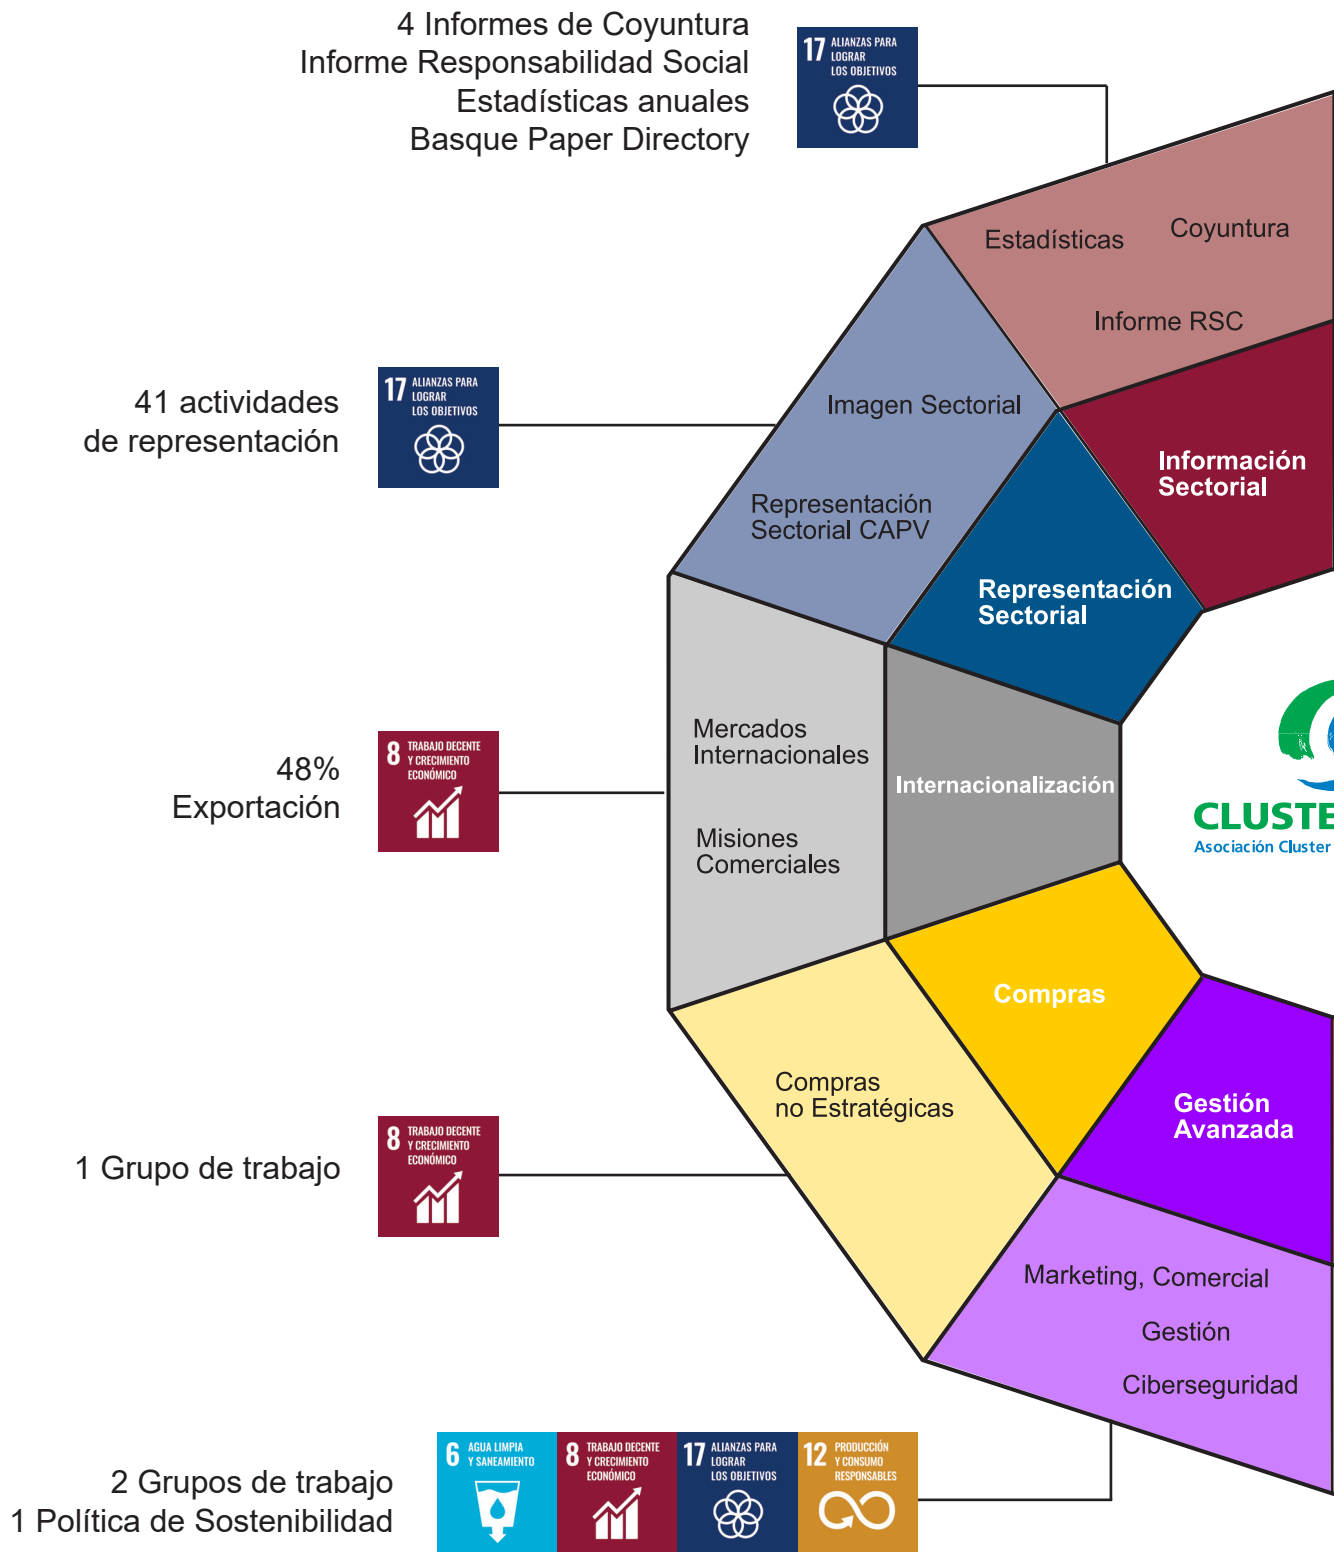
4 Informes de Coyuntura
Informe Responsabilidad Social
Estadísticas anuales
Basque Paper Directory

17 ALIANZAS PARA LOGRAR LOS OBJETIVOS

Estadísticas
Coyuntura
Informe RSC

41 actividades
de representación

17 ALIANZAS PARA LOGRAR LOS OBJETIVOS

Imagen Sectorial
Representación Sectorial CAPV

Información Sectorial

Representación Sectorial

48%
Exportación

8 TRABAJO DECENTE Y CRECIMIENTO ECONÓMICO

Mercados Internacionales
Misiones Comerciales

Internacionalización

CLUSTE
Asociación Cluster

Compras

1 Grupo de trabajo

8 TRABAJO DECENTE Y CRECIMIENTO ECONÓMICO

Compras no Estratégicas

Gestión Avanzada

Marketing, Comercial
Gestión
Ciberseguridad

2 Grupos de trabajo
1 Política de Sostenibilidad

6 AGUA LIMPIA Y SANEAMIENTO
8 TRABAJO DECENTE Y CRECIMIENTO ECONÓMICO
17 ALIANZAS PARA LOGRAR LOS OBJETIVOS
12 PRODUCCIÓN Y CONSUMO RESPONSABLES